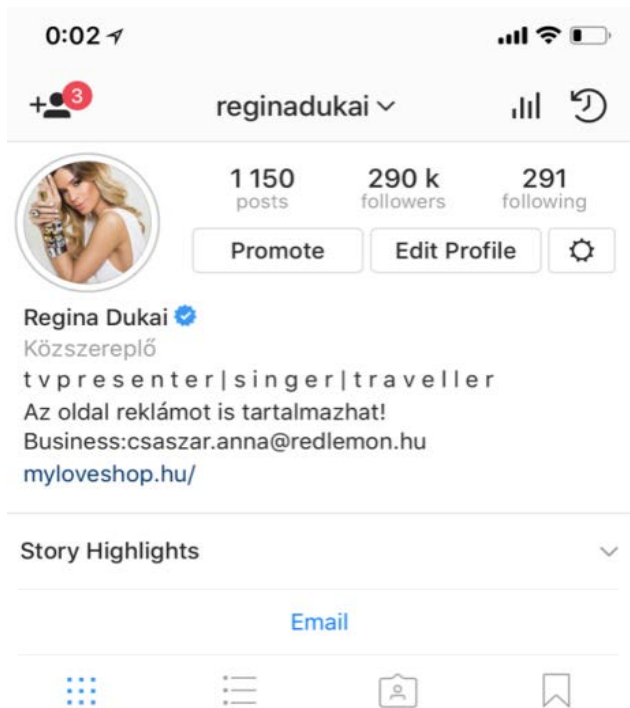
0:02

3

reginadukai

1 150
posts

290 k
followers

291
following

Promote

Edit Profile

Regina Dukai

Közszereplő

t v p r e s e n t e r | s i n g e r | t r a v e l l e r

Az oldal reklámot is tartalmazhat!

Business:csaszar.anna@redlemon.hu

myloveshop.hu/

Story Highlights

Email